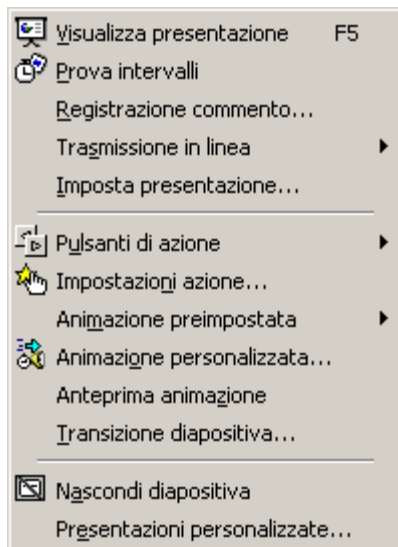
Visualizza presentazione F5
Prova intervalli
Registrazione commento...
Trasmissione in linea
Imposta presentazione...

Pulsanti di azione
Impostazioni azione...
Animazione preimpostata
Animazione personalizzata...
Anteprima animazione
Transizione diapositiva...

Nascondi diapositiva
Presentazioni personalizzate...